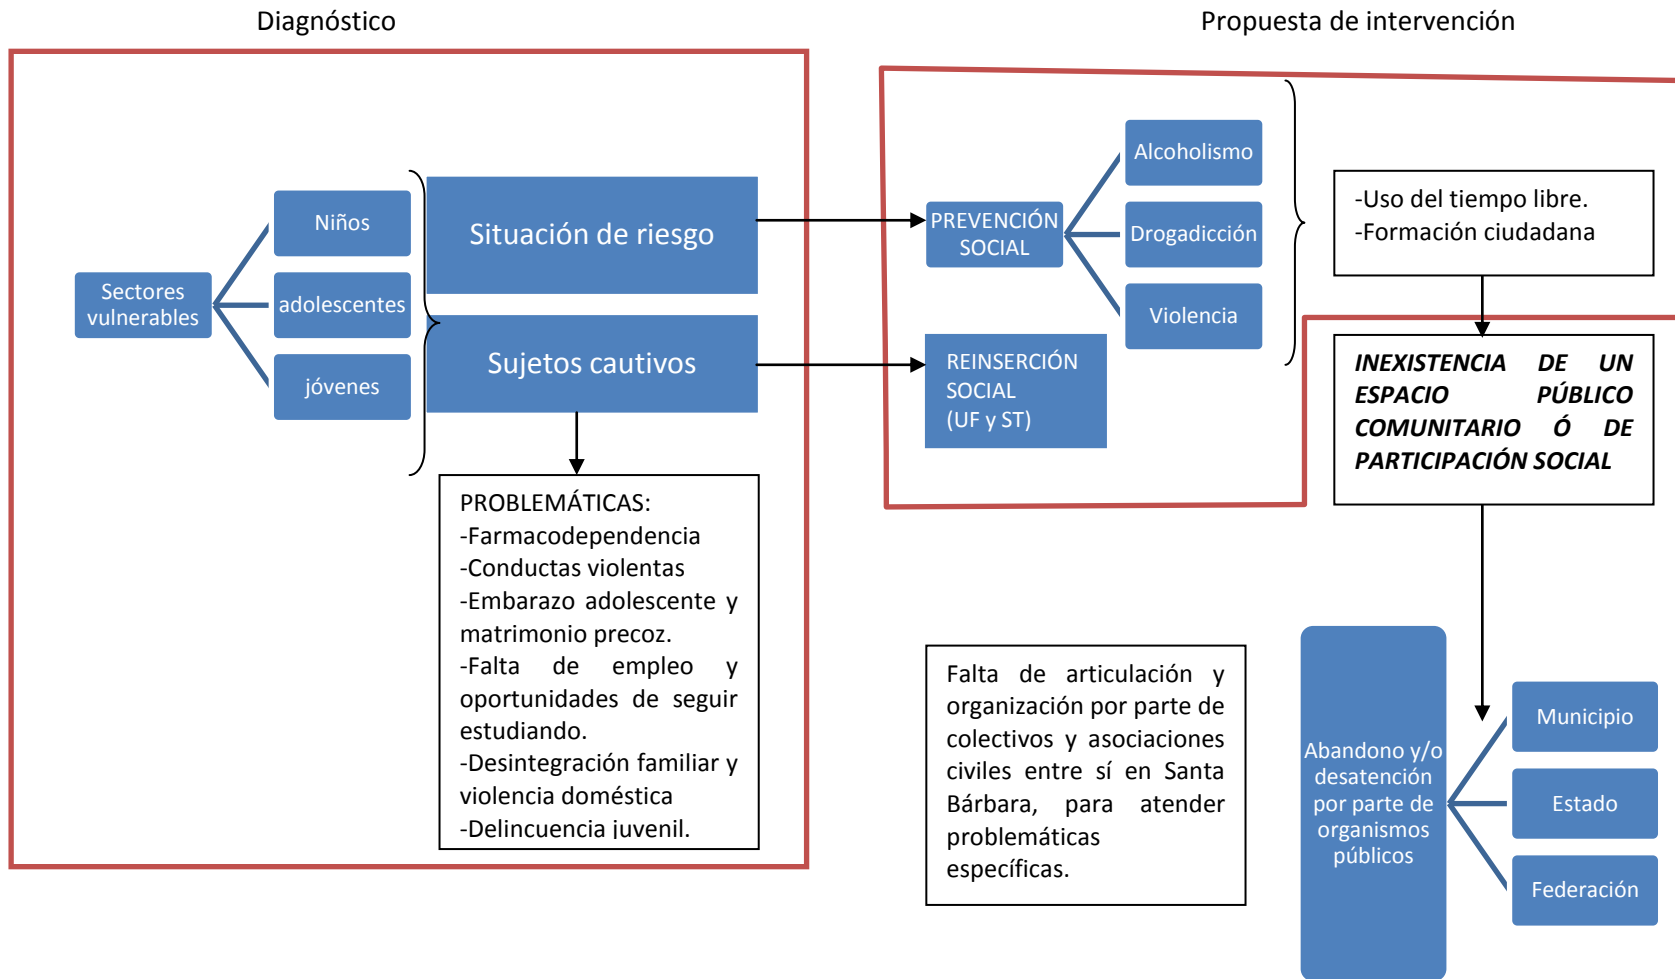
Diagnóstico

Propuesta de intervención

Sectores vulnerables

Niños

adolescentes

jóvenes

Situación de riesgo

Sujetos cautivos

PROBLEMÁTICAS:
-Farmacodependencia
-Conductas violentas
-Embarazo adolescente y matrimonio precoz.
-Falta de empleo y oportunidades de seguir estudiando.
-Desintegración familiar y violencia doméstica
-Delincuencia juvenil.

PREVENCIÓN SOCIAL

Alcoholismo

Drogadicción

Violencia

REINSERCIÓN SOCIAL (UF y ST)

-Uso del tiempo libre.
-Formación ciudadana

***INEXISTENCIA DE UN ESPACIO PÚBLICO COMUNITARIO Ó DE PARTICIPACIÓN SOCIAL***

Falta de articulación y organización por parte de colectivos y asociaciones civiles entre sí en Santa Bárbara, para atender problemáticas específicas.

Abandono y/o desatención por parte de organismos públicos

Municipio

Estado

Federación